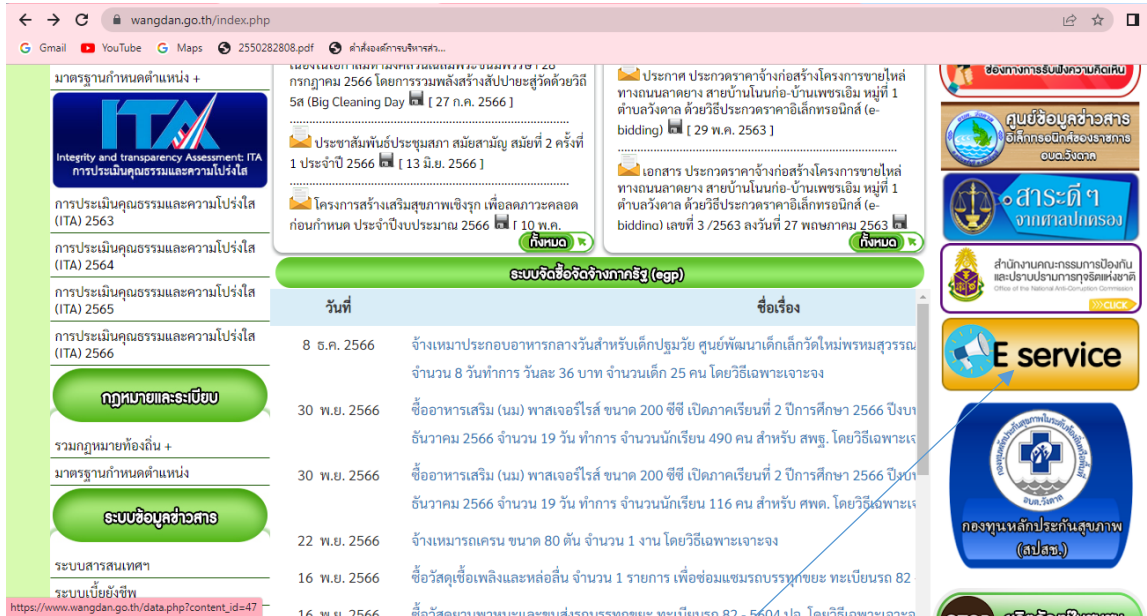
wangdan.go.th/index.php

Gmail YouTube Maps 2550282808.pdf คำสั่งองค์การบริหารส่ว...

มาตรฐานกำหนดตำแหน่ง +

ITA
Integrity and transparency Assessment: ITA
การประเมินคุณธรรมและความโปร่งใส

การประเมินคุณธรรมและความโปร่งใส (ITA) 2563

การประเมินคุณธรรมและความโปร่งใส (ITA) 2564

การประเมินคุณธรรมและความโปร่งใส (ITA) 2565

การประเมินคุณธรรมและความโปร่งใส (ITA) 2566

กฎหมายและระเบียบ

รวมกฎหมายท้องถิ่น +

มาตรฐานกำหนดตำแหน่ง

ระบบข้อมูลข่าวสาร

ระบบสารสนเทศฯ

ระบบเบี้ยยังชีพ

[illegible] กรกฎาคม 2566 โดยการรวมพลังสร้างสัปปายะสู่วัดด้วยวิถี 5ส (Big Cleaning Day [ 27 ก.ค. 2566 ]

ประชาสัมพันธ์ประชุมสภา สมัยสามัญ สมัยที่ 2 ครั้งที่ 1 ประจำปี 2566 [ 13 มิ.ย. 2566 ]

โครงการสร้างเสริมสุขภาพเชิงรุก เพื่อลดภาวะคลอดก่อนกำหนด ประจำปีงบประมาณ 2566 [ 10 พ.ค. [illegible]

ทั้งหมด

ประกาศ ประกวดราคาจ้างก่อสร้างโครงการขยายไหล่ทางถนนลาดยาง สายบ้านโนนก่อ-บ้านเพชรเอิม หมู่ที่ 1 ตำบลวังตาล ด้วยวิธีประกวดราคาอิเล็กทรอนิกส์ (e-bidding) [ 29 พ.ค. 2563 ]

เอกสาร ประกวดราคาจ้างก่อสร้างโครงการขยายไหล่ทางถนนลาดยาง สายบ้านโนนก่อ-บ้านเพชรเอิม หมู่ที่ 1 ตำบลวังตาล ด้วยวิธีประกวดราคาอิเล็กทรอนิกส์ (e-bidding) เลขที่ 3 /2563 ลงวันที่ 27 พฤษภาคม 2563

ทั้งหมด

ระบบจัดซื้อจัดจ้างภาครัฐ (egp)

| วันที่ | ชื่อเรื่อง |
|---|---|
| 8 ธ.ค. 2566 | จ้างเหมาประกอบอาหารกลางวันสำหรับเด็กปฐมวัย ศูนย์พัฒนาเด็กเล็กวัดใหม่พรหมสุวรรณ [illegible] จำนวน 8 วันทำการ วันละ 36 บาท จำนวนเด็ก 25 คน โดยวิธีเฉพาะเจาะจง |
| 30 พ.ย. 2566 | ซื้ออาหารเสริม (นม) พาสเจอร์ไรส์ ขนาด 200 ซีซี เปิดภาคเรียนที่ 2 ปีการศึกษา 2566 ปีงบ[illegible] ธันวาคม 2566 จำนวน 19 วัน ทำการ จำนวนนักเรียน 490 คน สำหรับ สพฐ. โดยวิธีเฉพาะเ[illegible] |
| 30 พ.ย. 2566 | ซื้ออาหารเสริม (นม) พาสเจอร์ไรส์ ขนาด 200 ซีซี เปิดภาคเรียนที่ 2 ปีการศึกษา 2566 ปีงบ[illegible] ธันวาคม 2566 จำนวน 19 วัน ทำการ จำนวนนักเรียน 116 คน สำหรับ ศพด. โดยวิธีเฉพาะเ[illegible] |
| 22 พ.ย. 2566 | จ้างเหมารถเครน ขนาด 80 ตัน จำนวน 1 งาน โดยวิธีเฉพาะเจาะจง |
| 16 พ.ย. 2566 | ซื้อวัสดุเชื้อเพลิงและหล่อลื่น จำนวน 1 รายการ เพื่อซ่อมแซมรถบรรทุกขยะ ทะเบียนรถ 82 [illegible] |
| 16 พ.ย. 2566 | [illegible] |

https://www.wangdan.go.th/data.php?content_id=47

ช่องทางการรับฟังความคิดเห็น

ศูนย์ข้อมูลข่าวสาร อิเล็กทรอนิกส์ของราชการ อบต.วังตาล

สาระดีๆ จากศาลปกครอง

สำนักงานคณะกรรมการการป้องกันและปราบปรามการทุจริตแห่งชาติ
Office of the National Anti-Corruption Commission
CLICK

E service

กองทุนหลักประกันสุขภาพ (สปสช.)